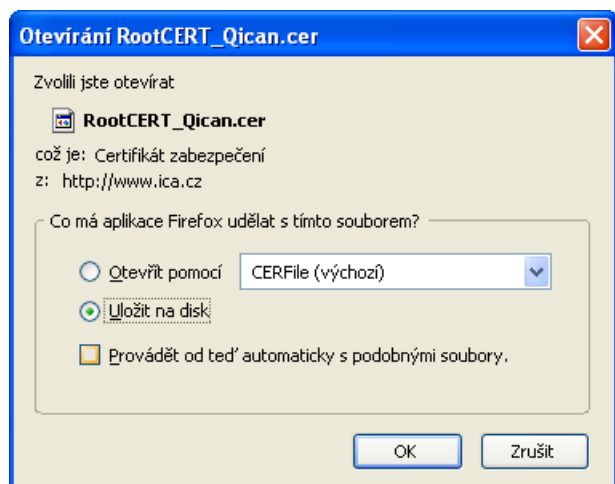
Otevírání RootCERT_Qican.cer

Zvolili jste otevírat

RootCERT_Qican.cer

což je: Certifikát zabezpečení
z: http://www.ica.cz

Co má aplikace Firefox udělat s tímto souborem?

Otevřít pomocí CERFile (výchozí)

Uložit na disk

Provádět od teď automaticky s podobnými soubory.

OK Zrušit